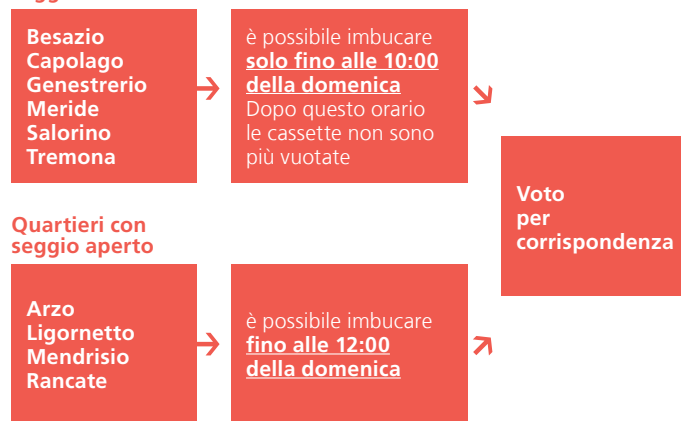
Besazio
Capolago
Genestrerio
Meride
Salorino
Tremona

è possibile imbucare solo fino alle 10:00 della domenica
Dopo questo orario le cassette non sono più vuotate

Quartieri con seggio aperto

Arzo
Ligornetto
Mendrisio
Rancate

è possibile imbucare fino alle 12:00 della domenica

Voto per corrispondenza